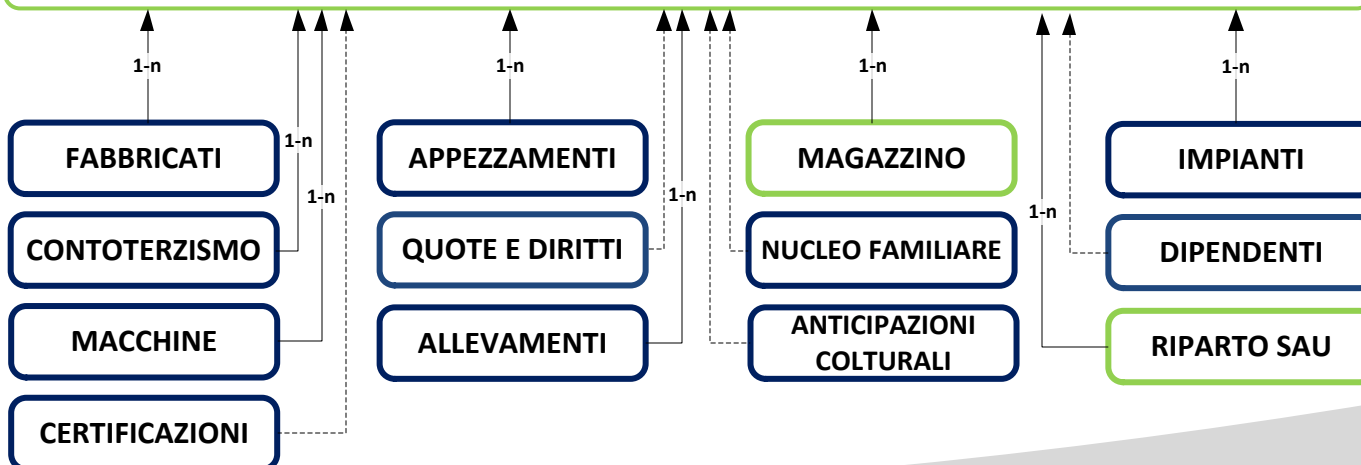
1-n

FABBRICATI

1-n

CONTOTERZISMO

1-n

MACCHINE

CERTIFICAZIONI

1-n

APPEZZAMENTI

QUOTE E DIRITTI

1-n

ALLEVAMENTI

1-n

MAGAZZINO

NUCLEO FAMILIARE

ANTICIPAZIONI COLTURALI

1-n

IMPIANTI

1-n

DIPENDENTI

RIPARTO SAU